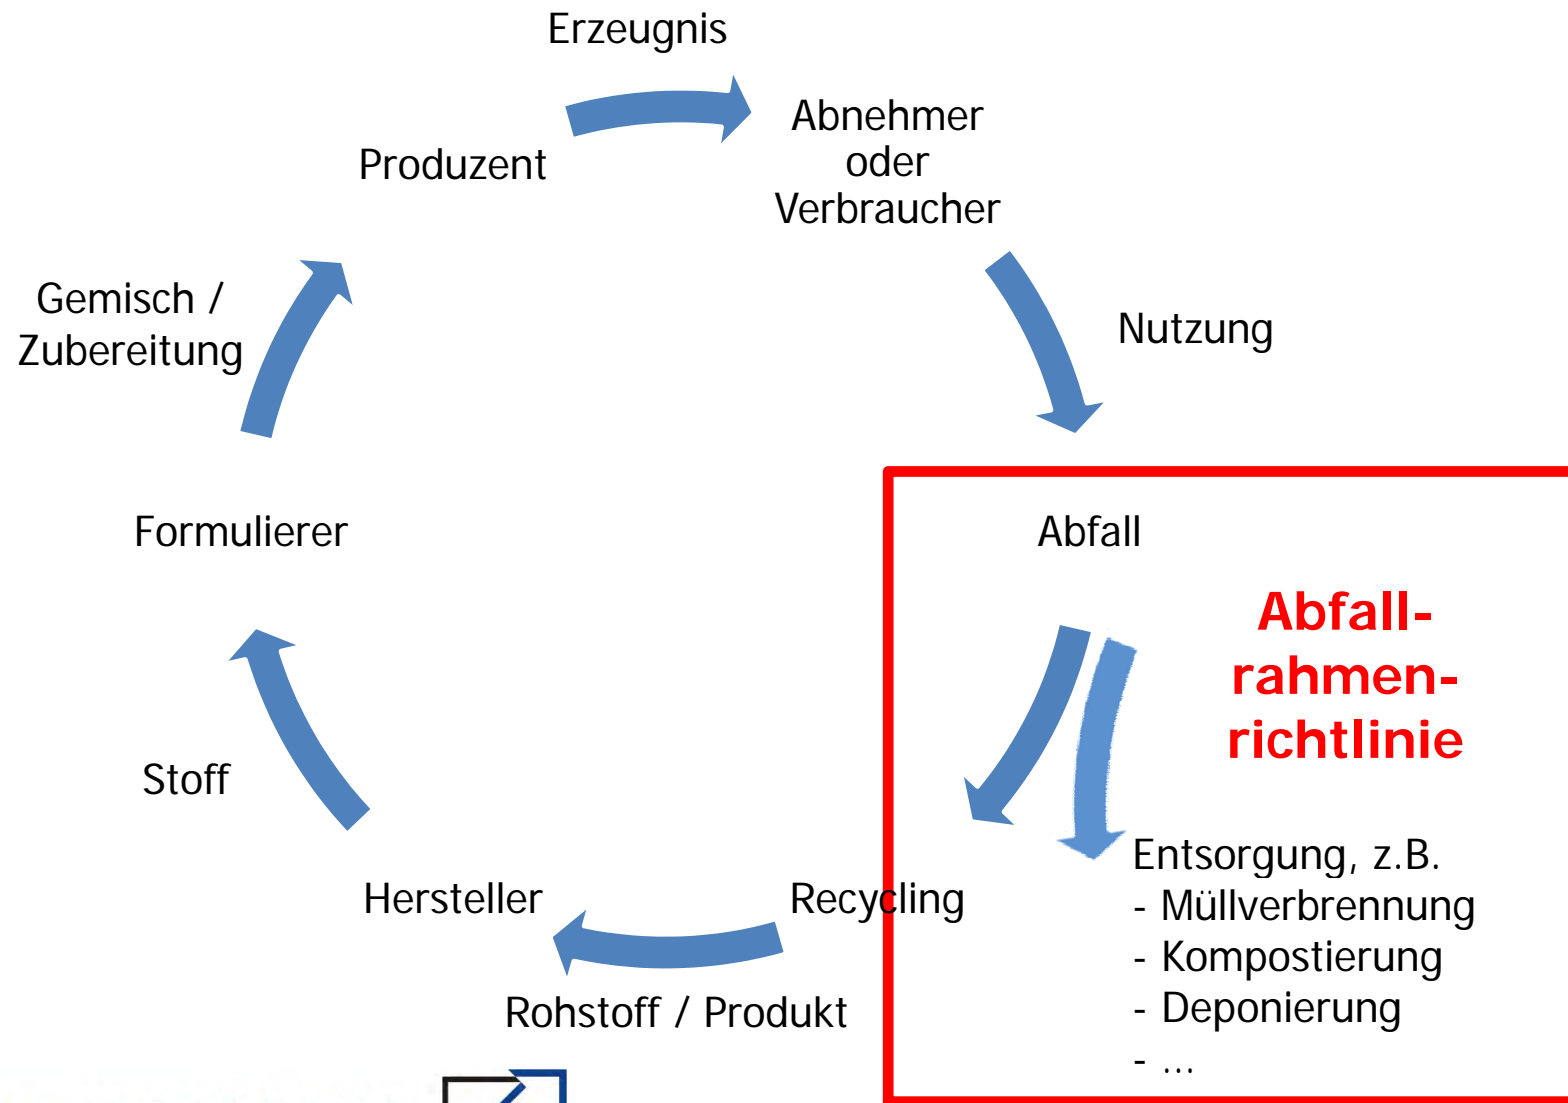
Erzeugnis

Produzent

Abnehmer oder Verbraucher

Nutzung

Gemisch / Zubereitung

Formulierer

Abfall

Abfall-rahmen-richtlinie

Stoff

Entsorgung, z.B.
- Müllverbrennung
- Kompostierung
- Deponierung
- ...

Hersteller

Recycling

Rohstoff / Produkt